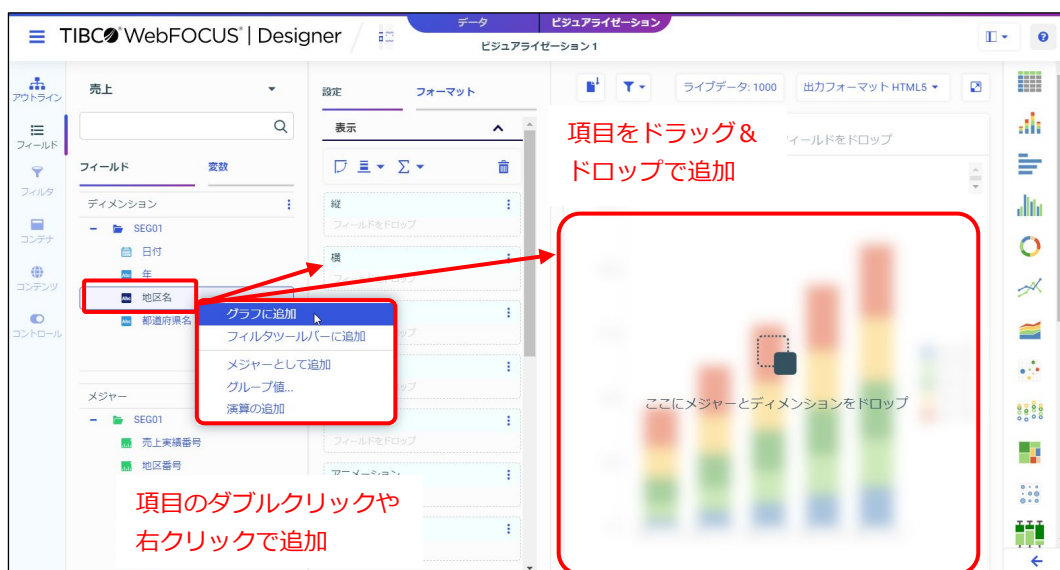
TIBCO WebFOCUS | Designer

データ
ビジュアライゼーション
ビジュアライゼーション 1

アウトライン
フィールド
フィルタ
コンテナ
コンテンツ
コントロール

売上

フィールド
変数

ディメンション
SEG01
日付
年
地区名
都道府県名

メジャー
SEG01
売上実績番号
地区番号

グラフに追加
フィルタツールバーに追加
メジャーとして追加
グループ値...
演算の追加

設定
フォーマット
表示

縦
フィールドをドロップ
横
フィールドをドロップ
フィールドをドロップ
アニメーション

ライブデータ: 1000
出力フォーマット HTML5

項目をドラッグ＆ドロップで追加

ィールドをドロップ

ここにメジャーとディメンションをドロップ

項目のダブルクリックや右クリックで追加